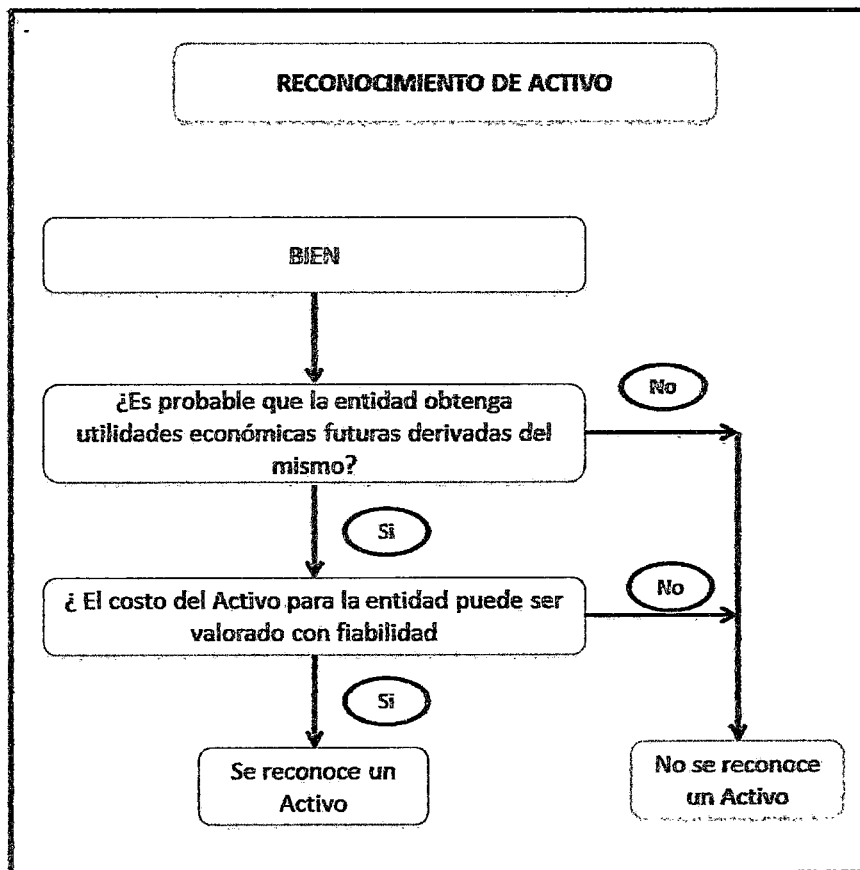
RECONOCIMIENTO DE ACTIVO

BIEN

¿Es probable que la entidad obtenga utilidades económicas futuras derivadas del mismo?

No

Si

¿ El costo del Activo para la entidad puede ser valorado con fiabilidad

No

Si

Se reconoce un Activo

No se reconoce un Activo